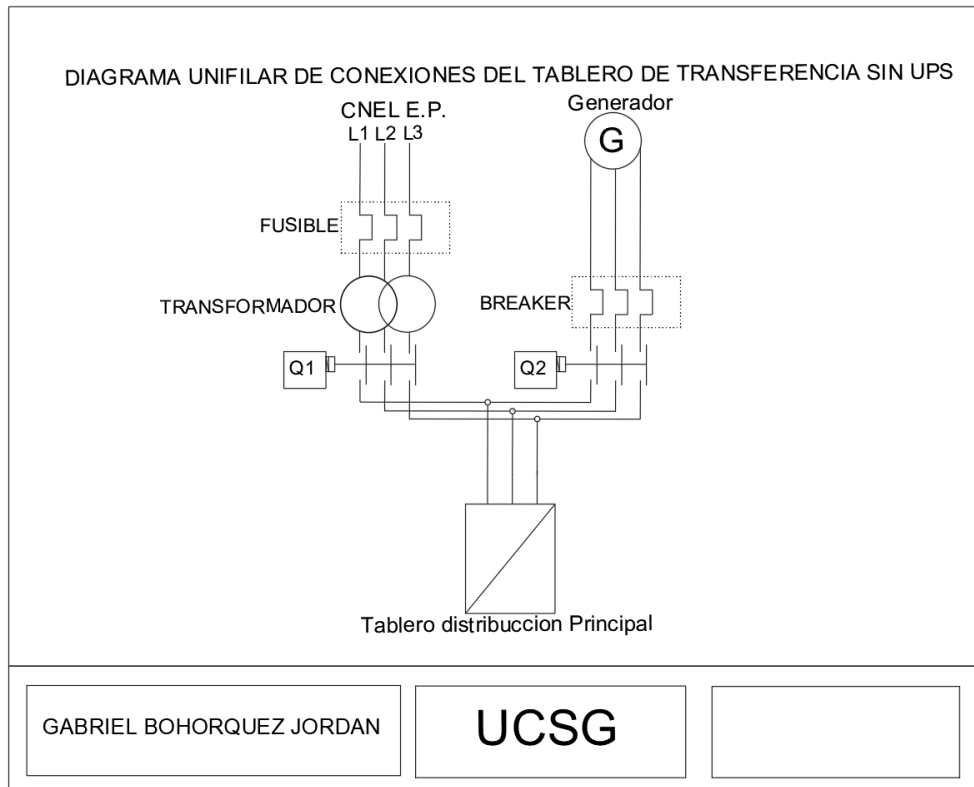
DIAGRAMA UNIFILAR DE CONEXIONES DEL TABLERO DE TRANSFERENCIA SIN UPS

CNEL E.P.
L1 L2 L3

Generador
G

FUSIBLE

TRANSFORMADOR

BREAKER

Q1

Q2

Tablero distribuccion Principal

GABRIEL BOHORQUEZ JORDAN

UCSG